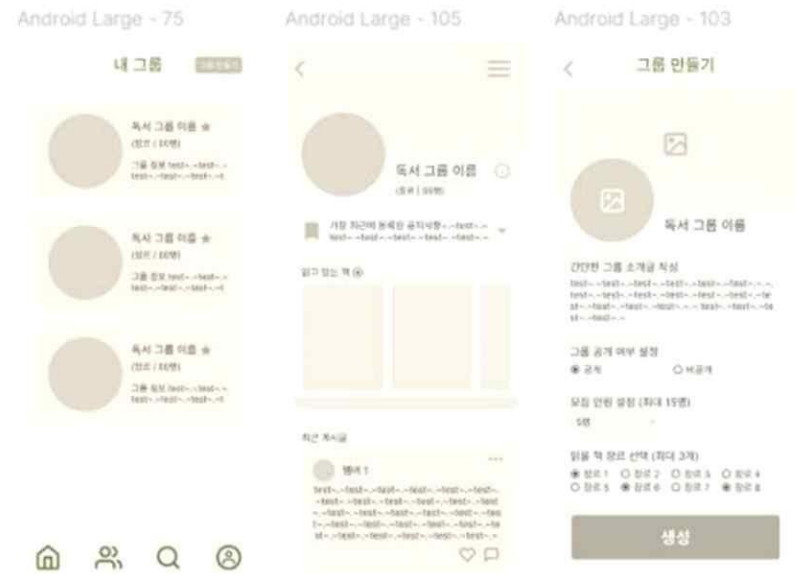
Android Large - 75

내 그룹

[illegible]

독서 그룹 이름 ★
(장르 / 00명)
그룹 정보 test~.~test~.~test~.~test~.~test~.~t

독서 그룹 이름 ★
(장르 / 00명)
그룹 정보 test~.~test~.~test~.~test~.~test~.~t

독서 그룹 이름 ★
(장르 / 00명)
그룹 정보 test~.~test~.~test~.~test~.~test~.~t

Android Large - 105

독서 그룹 이름
(장르 / 00명)

가장 최근에 등록된 공지사항~.~test~.~test~.~test~.~test~.~test~.~test~.~

읽고 있는 책

최근 게시글

멤버 1

test~.~test~.~test~.~test~.~test~.~test~.~test~.~test~.~test~.~test~.~test~.~test~.~test~.~test~.~test~.~test~.~test~.~test~.~test~.~test~.~test~.~test~.~test~.~test~.~test~.~test~.~test~.~test~.~test~.~test~.~

Android Large - 103

그룹 만들기

독서 그룹 이름

간단한 그룹 소개글 작성
test~.~test~.~test~.~test~.~test~.~test~.~.~test~.~test~.~test~.~test~.~test~.~test~.~test~.~test~.~test~.~test~.~test~.~.~test~.~test~.~test~.~test~.~

그룹 공개 여부 설정
공개 비공개

모집 인원 설정 (최대 15명)
5명

읽을 책 장르 선택 (최대 3개)
장르 1 장르 2 장르 3 장르 4
장르 5 장르 6 장르 7 장르 8

생성